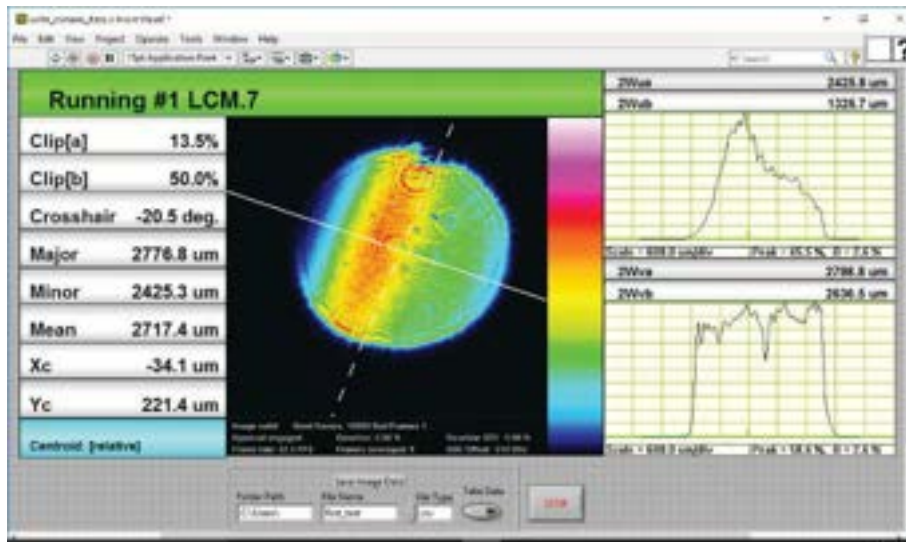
File Edit View Project Operate Tools Window Help

Running #1 LCM.7

Clip[a] 13.5%

Clip[b] 50.0%

Crosshair -20.5 deg.

Major 2776.8 um

Minor 2425.3 um

Mean 2717.4 um

Xc -34.1 um

Yc 221.4 um

Centroid: [relative]

2Wua 2425.8 um

2Wub 1326.7 um

2Wva 2798.8 um

2Wvb 2636.5 um

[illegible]

Save Image Data

Folder Path

File Name

File Type

Take Data

STOP